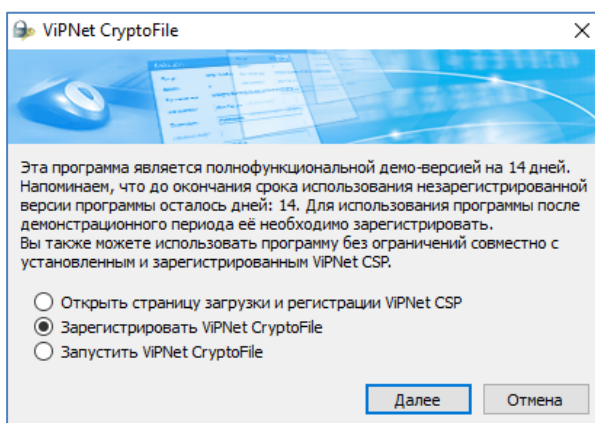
ViPNet CryptoFile

Эта программа является полнофункциональной демо-версией на 14 дней. Напоминаем, что до окончания срока использования незарегистрированной версии программы осталось дней: 14. Для использования программы после демонстрационного периода её необходимо зарегистрировать.
Вы также можете использовать программу без ограничений совместно с установленным и зарегистрированным ViPNet CSP.

Открыть страницу загрузки и регистрации ViPNet CSP
Зарегистрировать ViPNet CryptoFile
Запустить ViPNet CryptoFile

Далее
Отмена